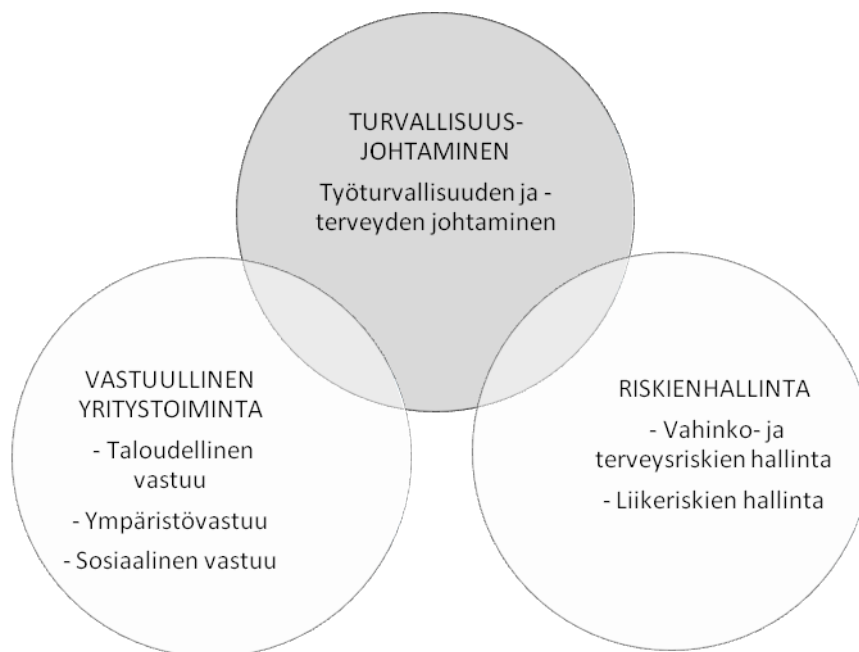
TURVALLISUUS-
JOHTAMINEN

Työturvallisuuden ja -
terveyden johtaminen

VASTUULLINEN
YRITYSTOIMINTA

- Taloudellinen vastuu

- Ympäristövastuu

- Sosiaalinen vastuu

RISKIENHALLINTA

- Vahinko- ja terveysriskien hallinta

- Liikeriskien hallinta